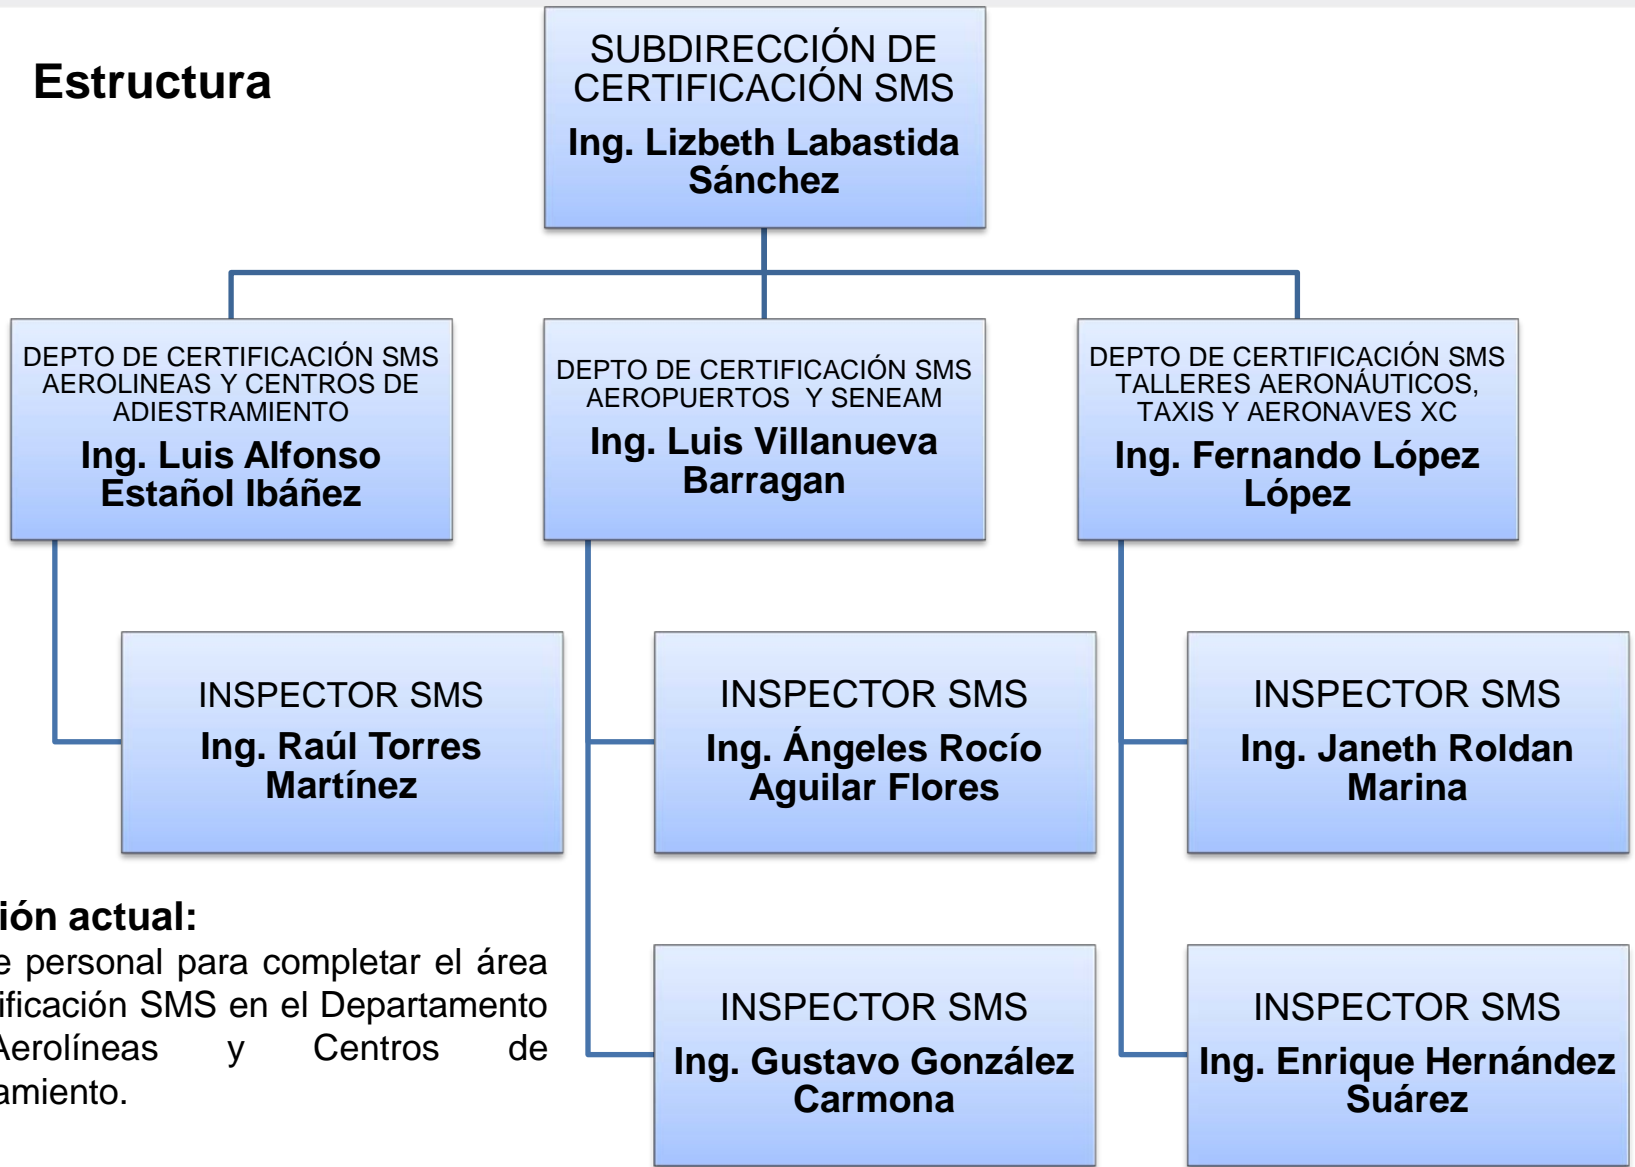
Estructura

SUBDIRECCIÓN DE CERTIFICACIÓN SMS
Ing. Lizbeth Labastida Sánchez

DEPTO DE CERTIFICACIÓN SMS AEROLINEAS Y CENTROS DE ADIESTRAMIENTO
Ing. Luis Alfonso Estañol Ibáñez

DEPTO DE CERTIFICACIÓN SMS AEROPUERTOS Y SENEAM
Ing. Luis Villanueva Barragan

DEPTO DE CERTIFICACIÓN SMS TALLERES AERONÁUTICOS, TAXIS Y AERONAVES XC
Ing. Fernando López López

INSPECTOR SMS
Ing. Raúl Torres Martínez

INSPECTOR SMS
Ing. Ángeles Rocío Aguilar Flores

INSPECTOR SMS
Ing. Janeth Roldan Marina

ión actual:
e personal para completar el área ificación SMS en el Departamento Aerolíneas y Centros de amiento.

INSPECTOR SMS
Ing. Gustavo González Carmona

INSPECTOR SMS
Ing. Enrique Hernández Suárez